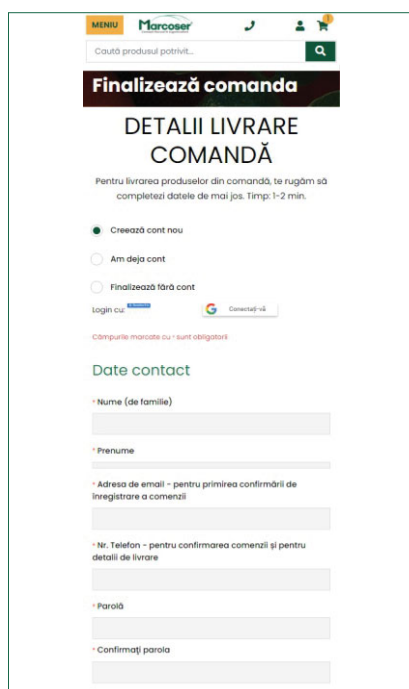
MENIU Marcoser 1

Caută produsul potrivit...

Finalizează comanda

DETALII LIVRARE COMANDĂ

Pentru livrarea produselor din comandă, te rugăm să completezi datele de mai jos. Timp: 1-2 min.

Creează cont nou

Am deja cont

Finalizează fără cont

Login cu: Conectați-vă

Câmpurile marcate cu * sunt obligatorii

Date contact

* Nume (de familie)

* Prenume

* Adresa de email - pentru primirea confirmării de înregistrare a comenzii

* Nr. Telefon - pentru confirmarea comenzii și pentru detalii de livrare

* Parolă

* Confirmați parola